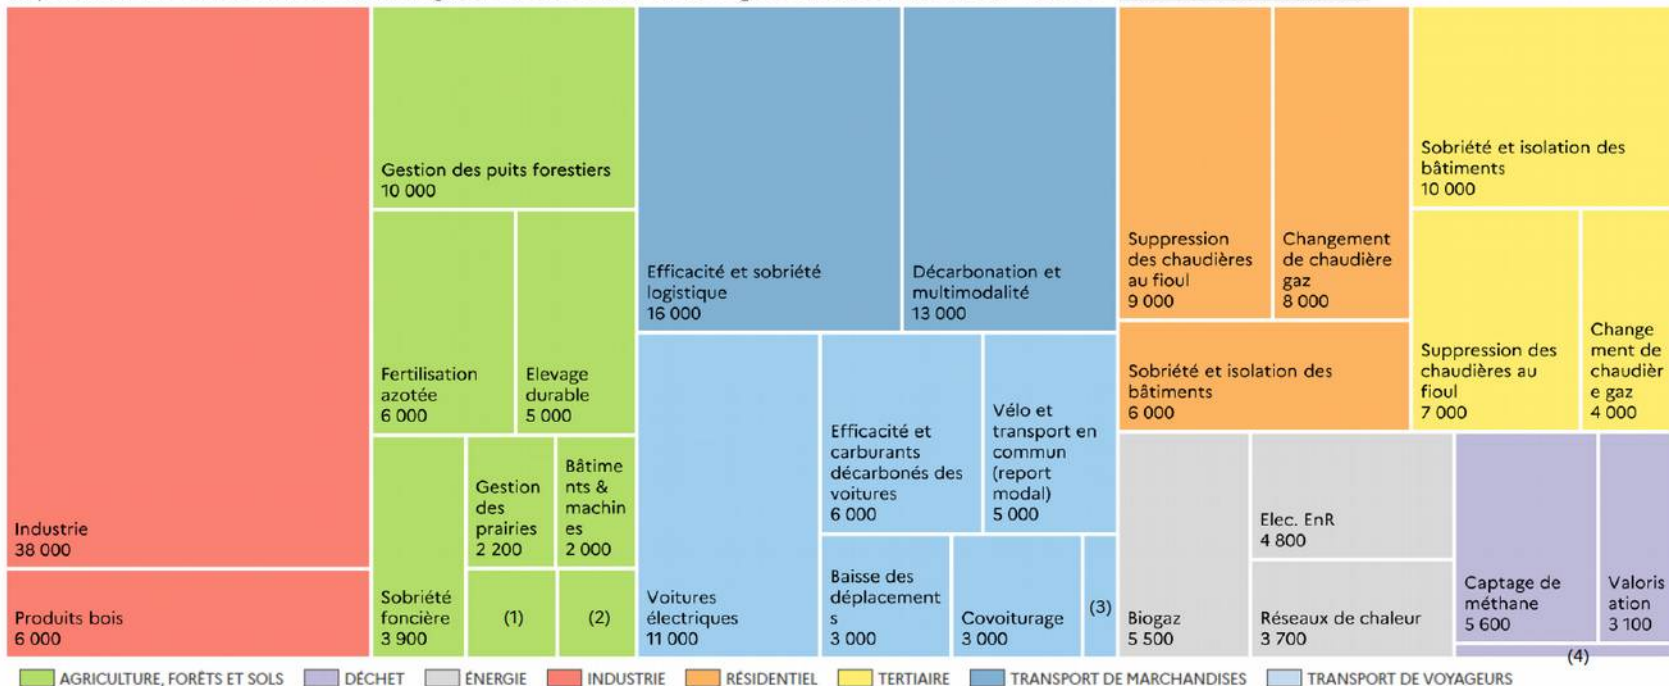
Industrie
38 000

Produits bois
6 000

Gestion des puits forestiers
10 000

Fertilisation azotée
6 000

Elevage durable
5 000

Sobriété foncière
3 900

Gestion des prairies
2 200

Bâtiments & machines
2 000

(1)

(2)

Efficacité et sobriété logistique
16 000

Décarbonation et multimodalité
13 000

Voitures électriques
11 000

Efficacité et carburants décarbonés des voitures
6 000

Vélo et transport en commun (report modal)
5 000

Baisse des déplacements
3 000

Covoiturage
3 000

(3)

Suppression des chaudières au fioul
9 000

Changement de chaudière gaz
8 000

Sobriété et isolation des bâtiments
6 000

Sobriété et isolation des bâtiments
10 000

Suppression des chaudières au fioul
7 000

Changement de chaudière gaz
4 000

Biogaz
5 500

Elec. EnR
4 800

Réseaux de chaleur
3 700

Captage de méthane
5 600

Valorisation
3 100

(4)

AGRICULTURE, FORÊTS ET SOLS DÉCHET ÉNERGIE INDUSTRIE RÉSIDENTIEL TERTIAIRE TRANSPORT DE MARCHANDISES TRANSPORT DE VOYAGEURS